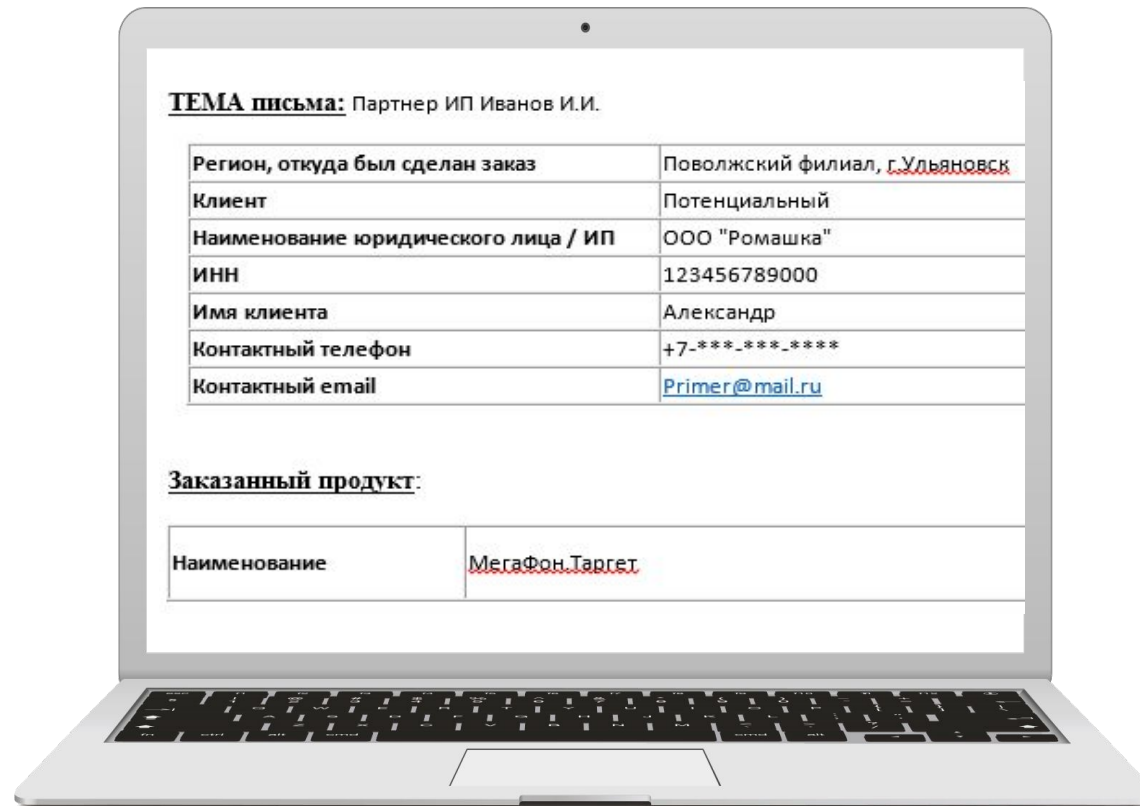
ТЕМА письма: Партнер ИП Иванов И.И.

| Регион, откуда был сделан заказ | Поволжский филиал, г.Ульяновск |
|---|---|
| Клиент | Потенциальный |
| Наименование юридического лица / ИП | ООО "Ромашка" |
| ИНН | 123456789000 |
| Имя клиента | Александр |
| Контактный телефон | +7-***-***-**** |
| Контактный email | Primer@mail.ru |

Заказанный продукт:

| Наименование | МегаФон.Таргет |
|---|---|